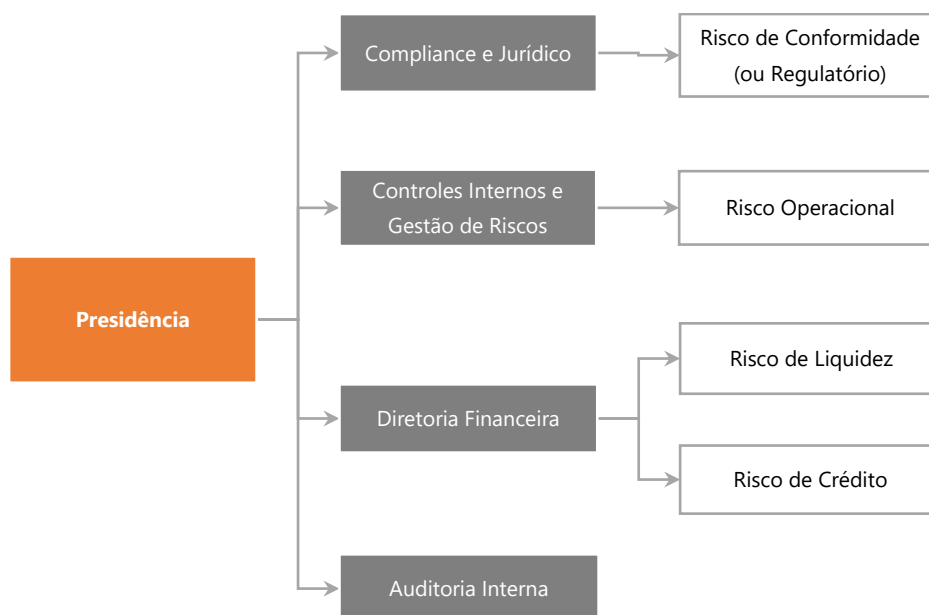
Presidência

Compliance e Jurídico

Risco de Conformidade (ou Regulatório)

Controles Internos e Gestão de Riscos

Risco Operacional

Diretoria Financeira

Risco de Liquidez

Risco de Crédito

Auditoria Interna